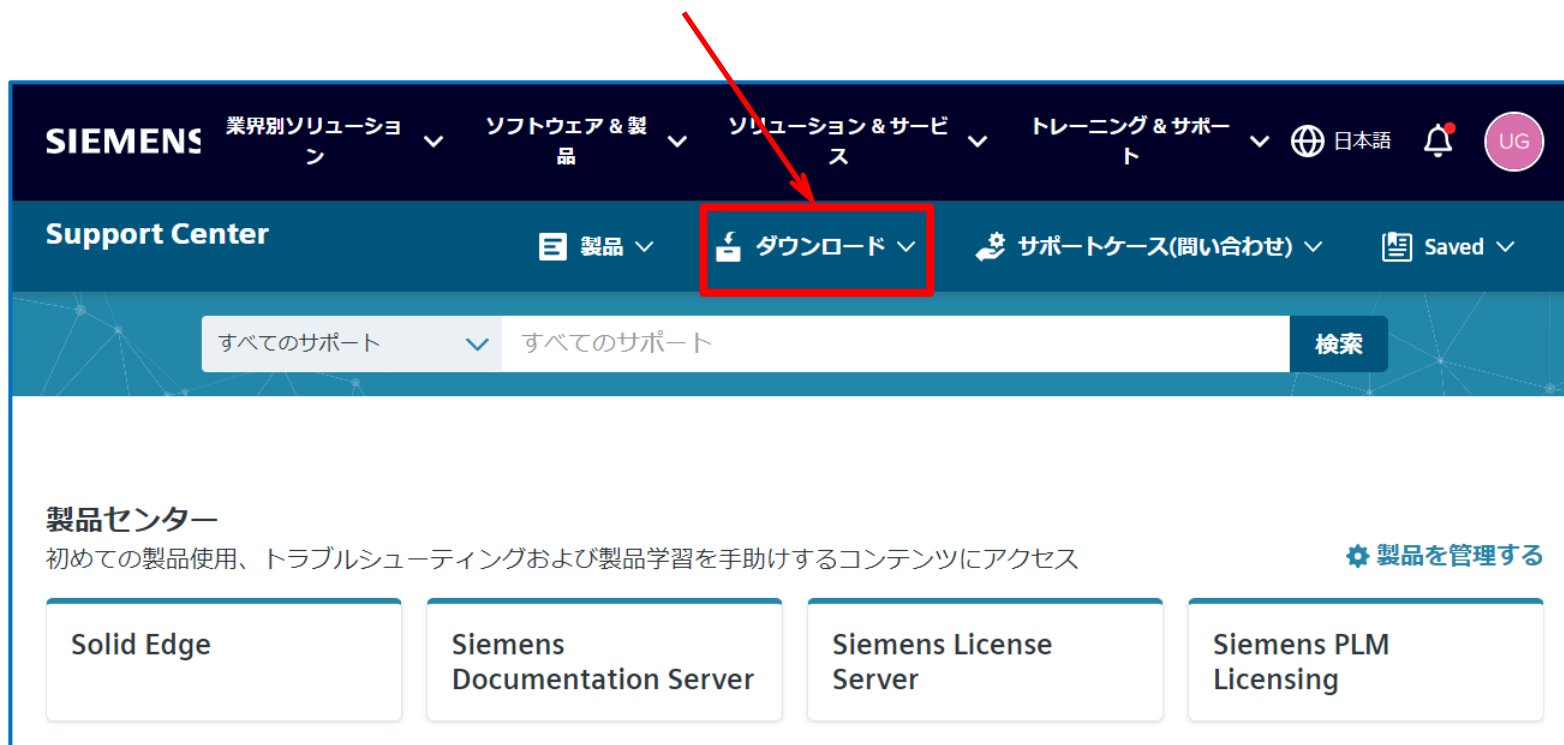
SIEMENS 業界別ソリューション ソフトウェア & 製品 ソリューション & サービス トレーニング & サポート 日本語 UG

Support Center 製品 ダウンロード サポートケース(問い合わせ) Saved

すべてのサポート すべてのサポート 検索

製品センター
初めての製品使用、トラブルシューティングおよび製品学習を手助けするコンテンツにアクセス
製品を管理する

Solid Edge

Siemens Documentation Server

Siemens License Server

Siemens PLM Licensing